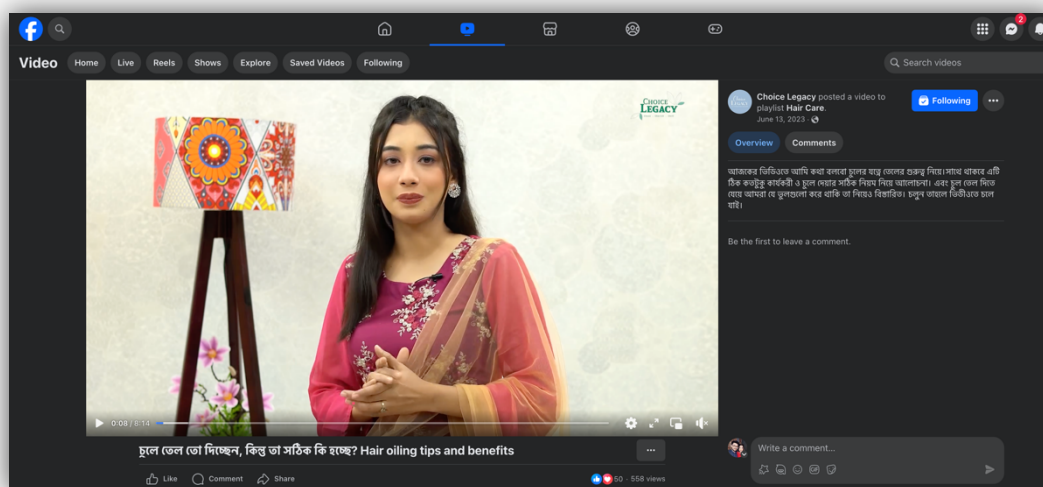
Video Home Live Reels Shows Explore Saved Videos Following

Search videos

2

CHOICE LEGACY

0:08 / 6:14

চুলে তেল তো দিচ্ছেন, কিন্তু তা সঠিক কি হচ্ছে? Hair oiling tips and benefits

Like Comment Share

50 · 558 views

Choice Legacy posted a video to playlist Hair Care.
June 13, 2023 ·

Following

Overview Comments

আজকের ভিডিওতে আমি কথা বলবো চুলের যত্নে তেলের গুরুত্ব নিয়ে।সাথে থাকবে এটি ঠিক কতটুকু কার্যকরী ও চুলে দেয়ার সঠিক নিয়ম নিয়ে আলোচনা। এবং চুলে তেল দিতে যেয়ে আমরা যে ভুলগুলো করে থাকি তা নিয়েও বিস্তারিত। চলুন তাহলে ভিডিওতে চলে যাই।

Be the first to leave a comment.

Write a comment...